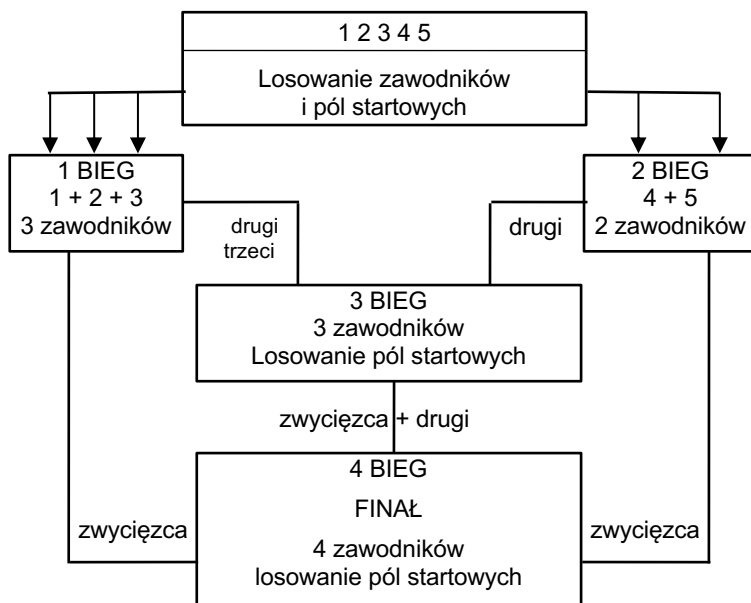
1 2 3 4 5

Losowanie zawodników i pól startowych

1 BIEG
1 + 2 + 3
3 zawodników

2 BIEG
4 + 5
2 zawodników

drugi
trzeci

drugi

3 BIEG
3 zawodników
Losowanie pól startowych

zwycięzca + drugi

4 BIEG

FINAŁ

4 zawodników
losowanie pól startowych

zwycięzca

zwycięzca